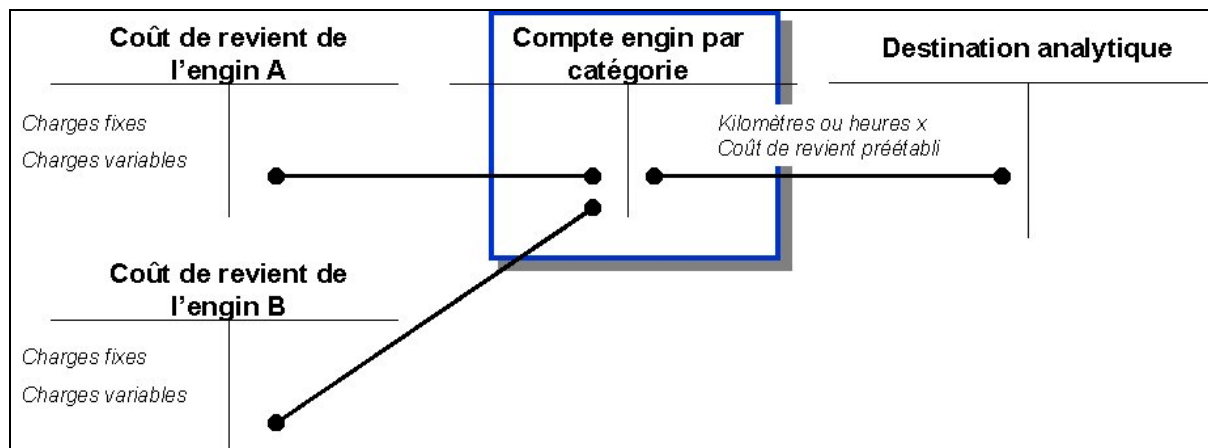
Coût de revient de l’engin A

Charges fixes

Charges variables

Compte engin par catégorie

Kilomètres ou heures x Coût de revient préétabli

Destination analytique

Coût de revient de l’engin B

Charges fixes

Charges variables